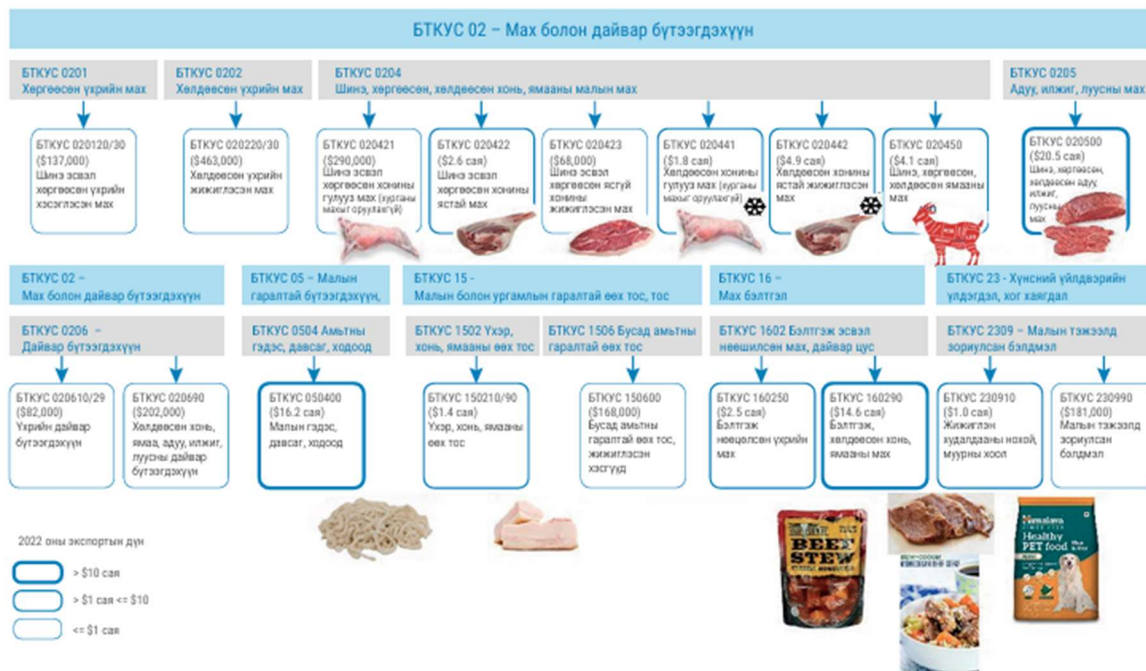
БТКУС 02 – Мах болон дайвар бүтээгдэхүүн

БТКУС 0201
Хөргөсөн үхрийн мах

БТКУС 0202
Хөлдөөсөн үхрийн мах

БТКУС 0204
Шинэ, хөргөсөн, хөлдөөсөн хонь, ямааны малын мах

БТКУС 0205
Адуу, илжиг, луусны мах

БТКУС 020120/30
($137,000)
Шинэ эсвэл хөргөсөн үхрийн хэсэглэсэн мах

БТКУС 020220/30
($463,000)
Хөлдөөсөн үхрийн жижиглэсэн мах

БТКУС 020421
($290,000)
Шинэ эсвэл хөргөсөн хонины гулууз мах (хурганы махыг оруулахгүй)

БТКУС 020422
($2.6 сая)
Шинэ эсвэл хөргөсөн хонины ястай мах

БТКУС 020423
($68,000)
Шинэ эсвэл хөргөсөн ясгүй хонины жижиглэсэн мах

БТКУС 020441
($1.8 сая)
Хөлдөөсөн хонины гулууз мах (хурганы махыг оруулахгүй)

БТКУС 020442
($4.9 сая)
Хөлдөөсөн хонины ястай жижиглэсэн мах

БТКУС 020450
($4.1 сая)
Шинэ, хөргөсөн, хөлдөөсөн ямааны мах

БТКУС 020500
($20.5 сая)
Шинэ, хөргөсөн, хөлдөөсөн адуу, илжиг, луусны мах

БТКУС 02 –
Мах болон дайвар бүтээгдэхүүн

БТКУС 05 – Малын гаралтай бүтээгдэхүүн,

БТКУС 15 -
Малын болон ургамлын гаралтай өөх тос, тос

БТКУС 16 –
Мах бэлтгэл

БТКУС 23 - Хүнсний үйлдвэрийн үлдэгдэл, хог хаягдал

БТКУС 0206 –
Дайвар бүтээгдэхүүн

БТКУС 0504 Амьтны гэдэс, давсаг, ходоод

БТКУС 1502 Үхэр, хонь, ямааны өөх тос

БТКУС 1506 Бусад амьтны гаралтай өөх тос

БТКУС 1602 Бэлтгэж эсвэл нөөшилсөн мах, дайвар цус

БТКУС 2309 – Малын тэжээлд зориулсан бэлдмэл

БТКУС 020610/29
($82,000)
Үхрийн дайвар бүтээгдэхүүн

БТКУС 020690
($202,000)
Хөлдөөсөн хонь, ямаа, адуу, илжиг, луусны дайвар бүтээгдэхүүн

БТКУС 050400
($16.2 сая)
Малын гэдэс, давсаг, ходоод

БТКУС 150210/90
($1.4 сая)
Үхэр, хонь, ямааны өөх тос

БТКУС 150600
($168,000)
Бусад амьтны гаралтай өөх тос, жижиглэсэн хэсгүүд

БТКУС 160250
($2.5 сая)
Бэлтгэж нөөшилсөн үхрийн мах

БТКУС 160290
($14.6 сая)
Бэлтгэж, хөлдөөсөн хонь, ямааны мах

БТКУС 230910
($1.0 сая)
Жижиглэн худалдааны нохой, муурны хоол

БТКУС 230990
($181,000)
Малын тэжээлд зориулсан бэлдмэл

BEEF STEW

Himalaya
Healthy PET food

2022 оны экспортын дүн
> $10 сая
> $1 сая <= $10
<= $1 сая